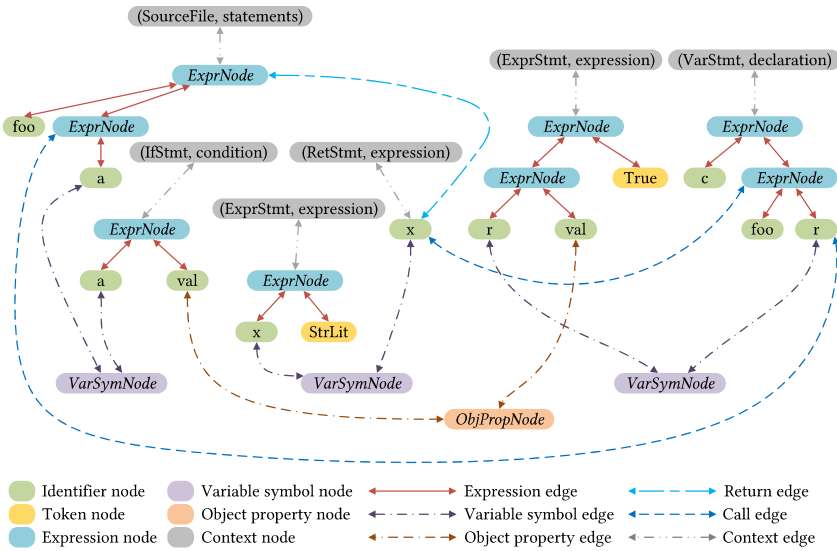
(SourceFile, statements)

ExprNode

foo

ExprNode

a

(IfStmt, condition)

ExprNode

a

val

VarSymNode

(RetStmt, expression)

(ExprStmt, expression)

ExprNode

x

StrLit

VarSymNode

x

ObjPropNode

(ExprStmt, expression)

ExprNode

ExprNode

True

r

val

(VarStmt, declaration)

ExprNode

c

ExprNode

foo

r

VarSymNode

Identifier node
Token node
Expression node
Variable symbol node
Object property node
Context node
Expression edge
Variable symbol edge
Object property edge
Return edge
Call edge
Context edge